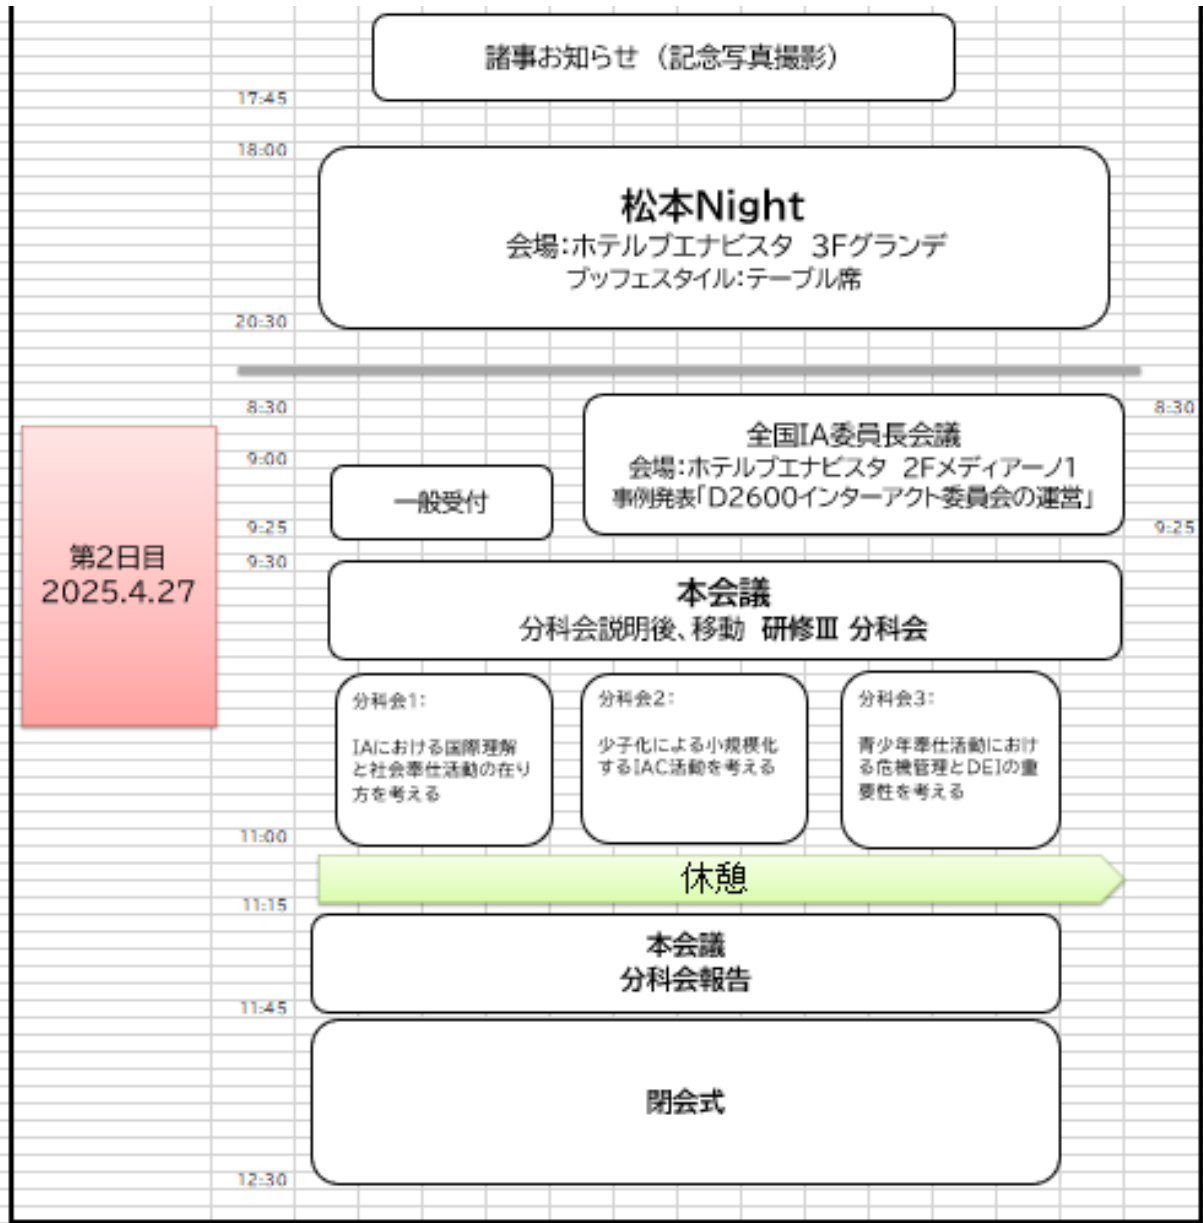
諸事お知らせ（記念写真撮影）

17:45

18:00

松本Night
会場:ホテルブエナビスタ　3Fグランデ
ブッフェスタイル:テーブル席

20:30

8:30

全国IA委員長会議
会場:ホテルブエナビスタ　2Fメディアーノ1
事例発表「D2600インターアクト委員会の運営」

8:30

9:00

一般受付

9:25

9:25

第2日目
2025.4.27

9:30

本会議
分科会説明後、移動　研修Ⅲ 分科会

分科会1:
IAにおける国際理解と社会奉仕活動の在り方を考える

分科会2:
少子化による小規模化するIAC活動を考える

分科会3:
青少年奉仕活動における危機管理とDEIの重要性を考える

11:00

休憩

11:15

本会議
分科会報告

11:45

閉会式

12:30